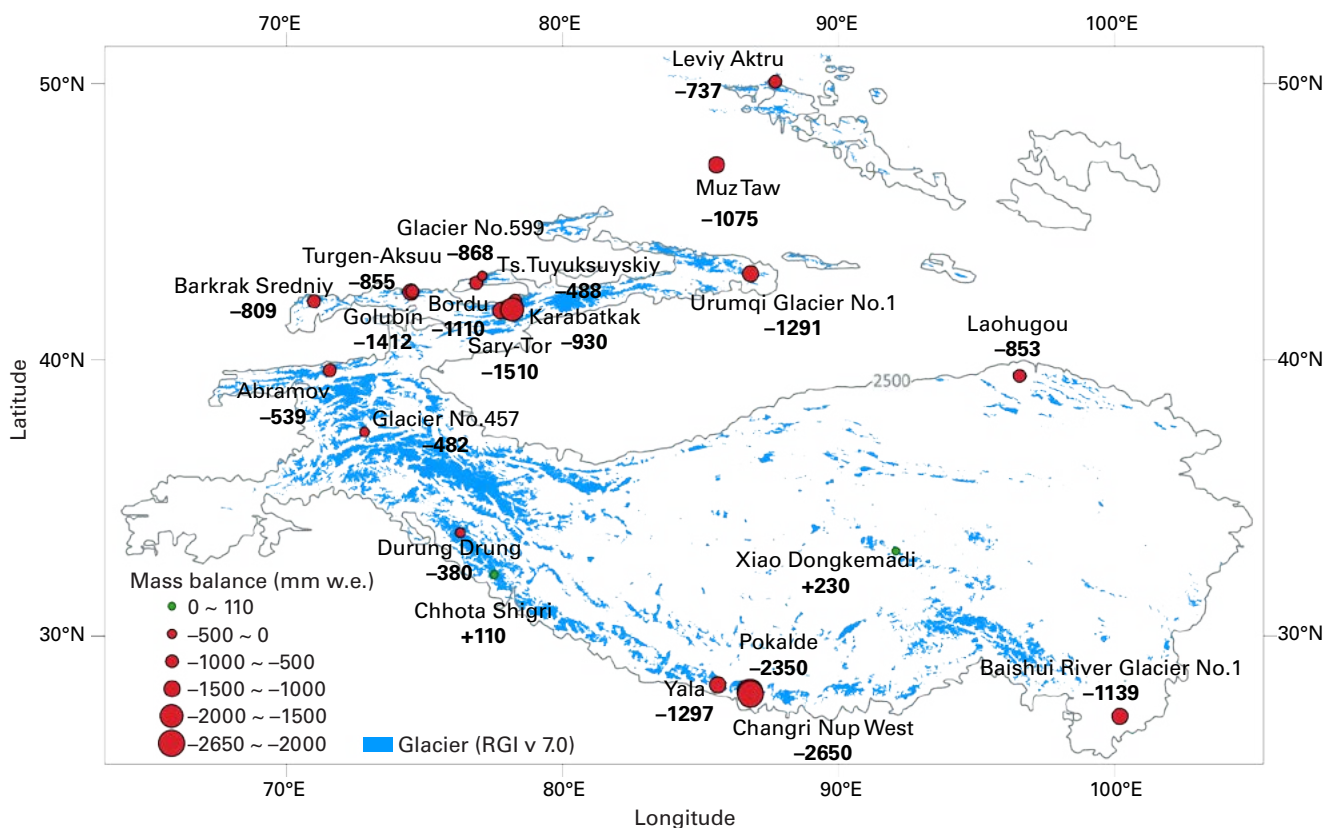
70°E 80°E 90°E 100°E

50°N 50°N

Leviy Aktru
–737

Muz Taw
–1075

Glacier No.599
–868

Turgen-Aksuu
–855

Ts.Tuyuksuyskiy
–488

Barkrak Sredniy
–809

Bordu
–1110

Golubin
–1412

Karabatkak
–930

Sary-Tor
–1510

Urumqi Glacier No.1
–1291

Laohugou
–853

40°N 40°N

2500

Abramov
–539

Glacier No.457
–482

Latitude

Durung Drung
–380

Xiao Dongkemadi
+230

Mass balance (mm w.e.)
0 ~ 110
–500 ~ 0
–1000 ~ –500
–1500 ~ –1000
–2000 ~ –1500
–2650 ~ –2000

Chhota Shigri
+110

30°N 30°N

Pokalde
–2350

Baishui River Glacier No.1
–1139

Yala
–1297

Changri Nup West
–2650

Glacier (RGI v 7.0)

70°E 80°E 90°E 100°E

Longitude